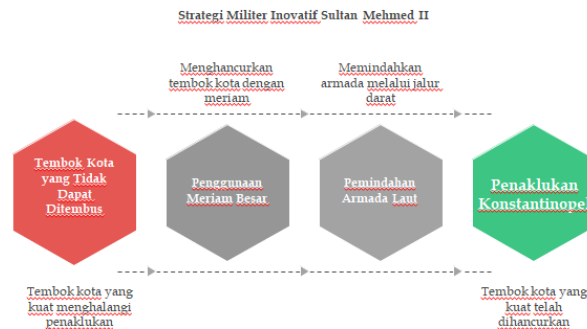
Strategi Militer Inovatif Sultan Mehmed II

Menghancurkan tembok kota dengan meriam

Memindahkan armada melalui jalur darat

Tembok Kota yang Tidak Dapat Ditembus

Penggunaan Meriam Besar

Pemindahan Armada Laut

Penaklukan Konstantinope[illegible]

Tembok kota yang kuat menghalangi penaklukan

Tembok kota yang kuat telah dihancurkan